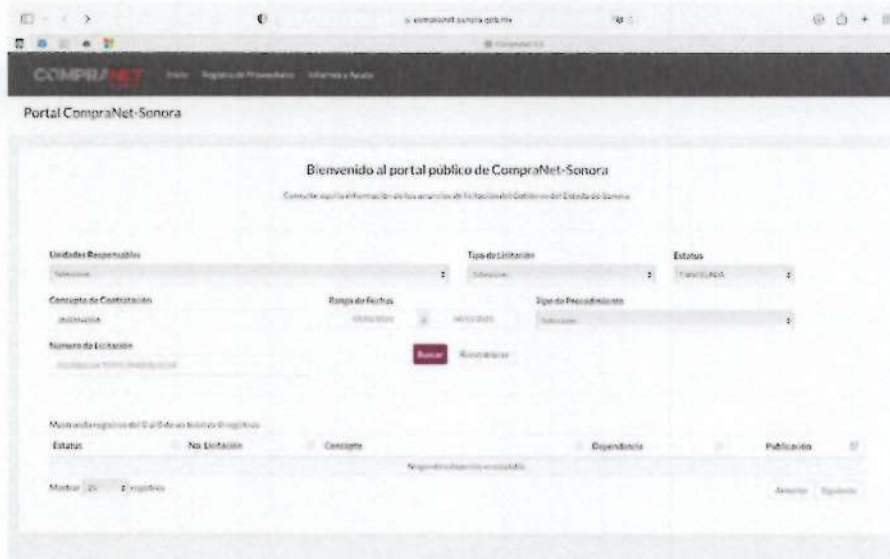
compranet.sonora.gob.mx

COMPRANET Inicio Registro de Proveedores Informes y Ayuda

Portal CompraNet-Sonora

Bienvenido al portal público de CompraNet-Sonora

Consulte aquí la información de los anuncios de licitación del Gobierno del Estado de Sonora

Unidades Responsables
Seleccione

Tipo de Licitación
Seleccione

Estatus
FINALIZADA

Concepto de Contratación
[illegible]

Rango de Fechas
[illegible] a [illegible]

Tipo de Procedimiento
Seleccione

Numero de Licitación
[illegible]

Buscar Restablecer

Mostrando registros del 0 al 0 de un total de 0 registros

| Estatus | No. Licitación | Concepto | Dependencia | Publicación |
|---|---|---|---|---|
| Ningún dato disponible en esta tabla | | | | |

Mostrar 25 registros

Anterior Siguiente